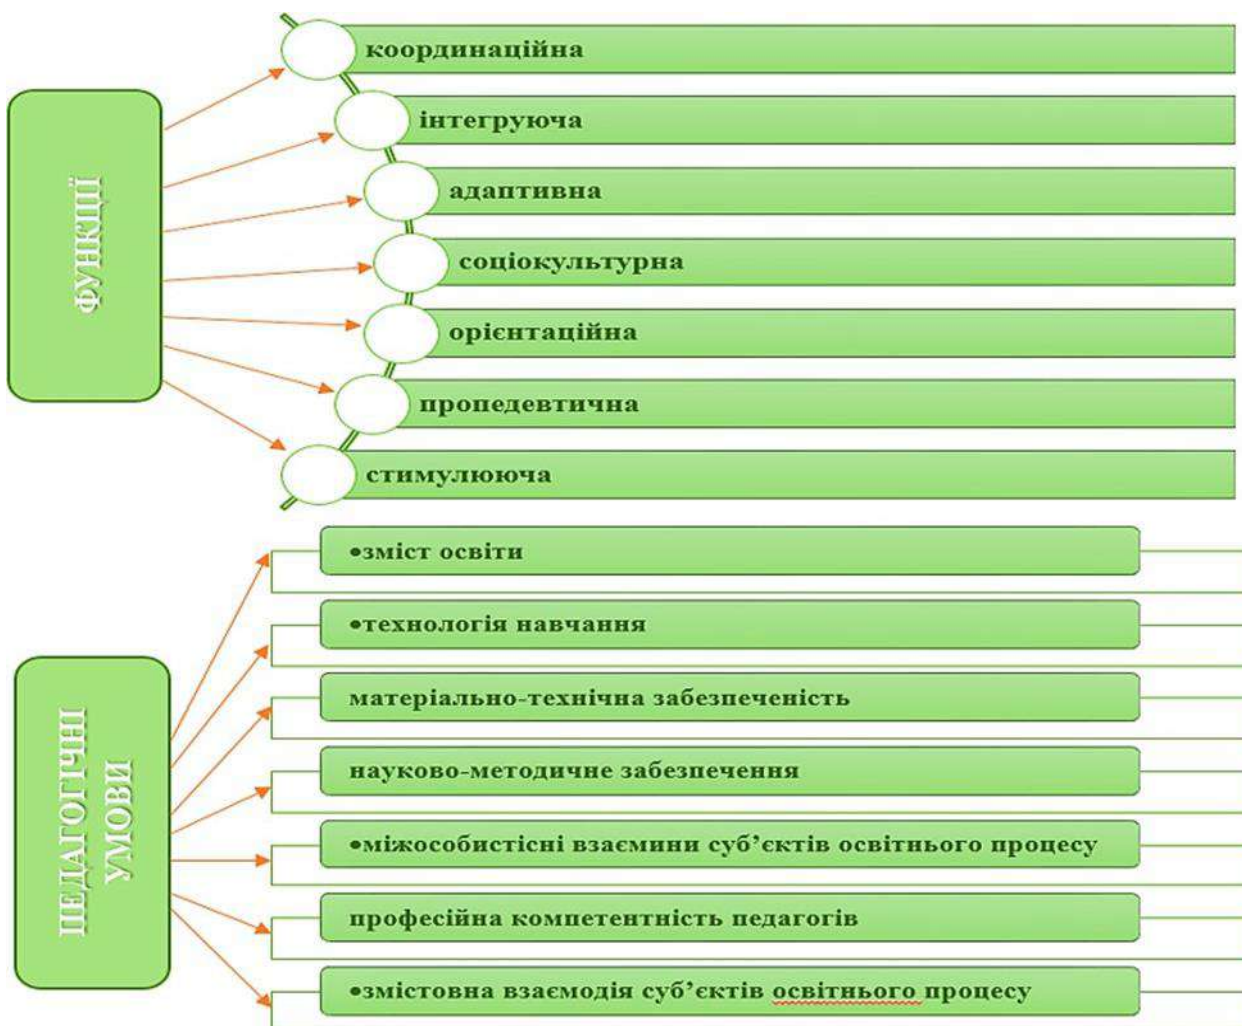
ФУНКЦІЇ

координаційна

інтегруюча

адаптивна

соціокультурна

орієнтаційна

пропедевтична

стимулююча

ПЕДАГОГІЧНІ УМОВИ

•зміст освіти

•технологія навчання

матеріально-технічна забезпеченість

науково-методичне забезпечення

•міжособистісні взаємини суб'єктів освітнього процесу

професійна компетентність педагогів

•змістовна взаємодія суб'єктів освітнього процесу